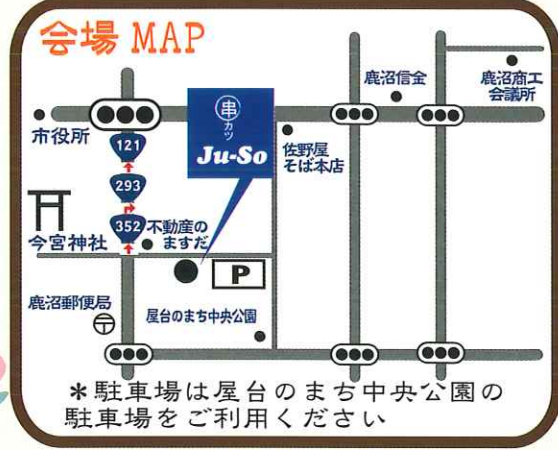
会場 MAP

鹿沼信金

鹿沼商工会議所

市役所

121

串 カツ

Ju-So

佐野屋 そば本店

293

352

不動産の ますだ

今宮神社

P

鹿沼郵便局

屋台のまち中央公園

＊駐車場は屋台のまち中央公園の駐車場をご利用ください